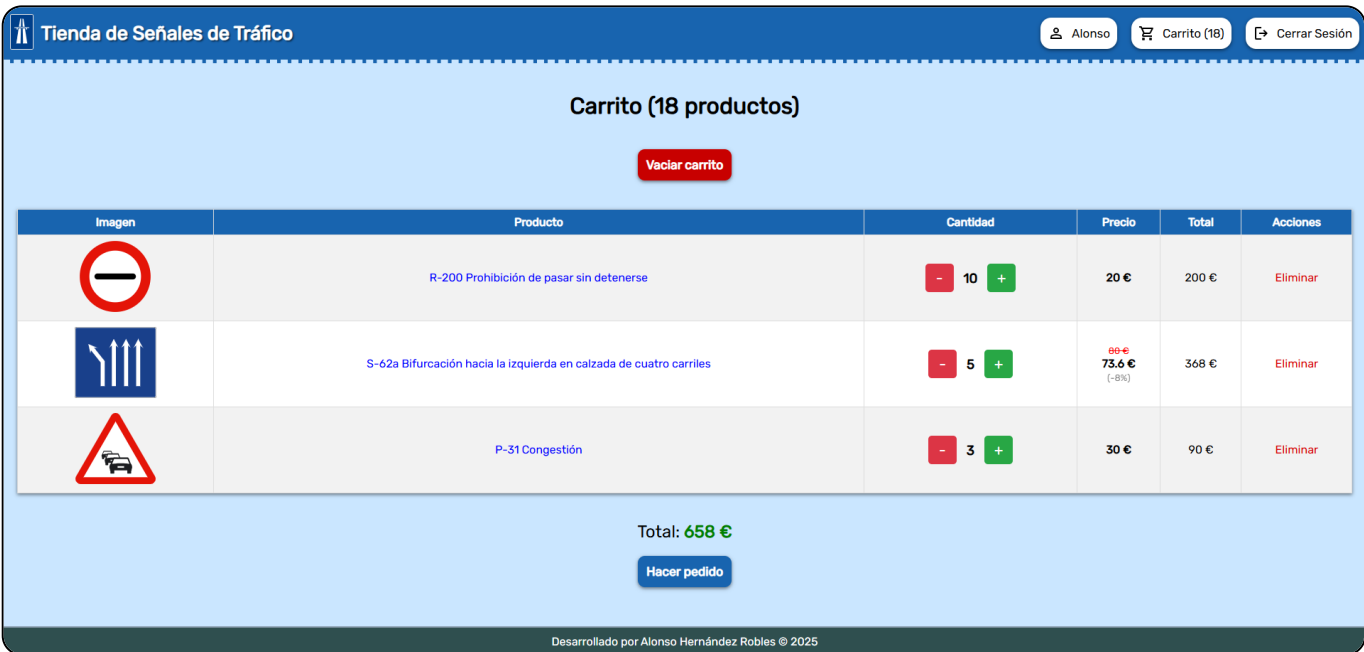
Tienda de Señales de Tráfico

Alonso Carrito (18) Cerrar Sesión

Carrito (18 productos)

Vaciar carrito

| Imagen | Producto | Cantidad | Precio | Total | Acciones |
|---|---|---|---|---|---|
| | R-200 Prohibición de pasar sin detenerse | - 10 + | 20 € | 200 € | Eliminar |
| | S-62a Bifurcación hacia la izquierda en calzada de cuatro carriles | - 5 + | 80 € 73.6 € (-8%) | 368 € | Eliminar |
| | P-31 Congestión | - 3 + | 30 € | 90 € | Eliminar |

Total: 658 €

Hacer pedido

Desarrollado por Alonso Hernández Robles © 2025